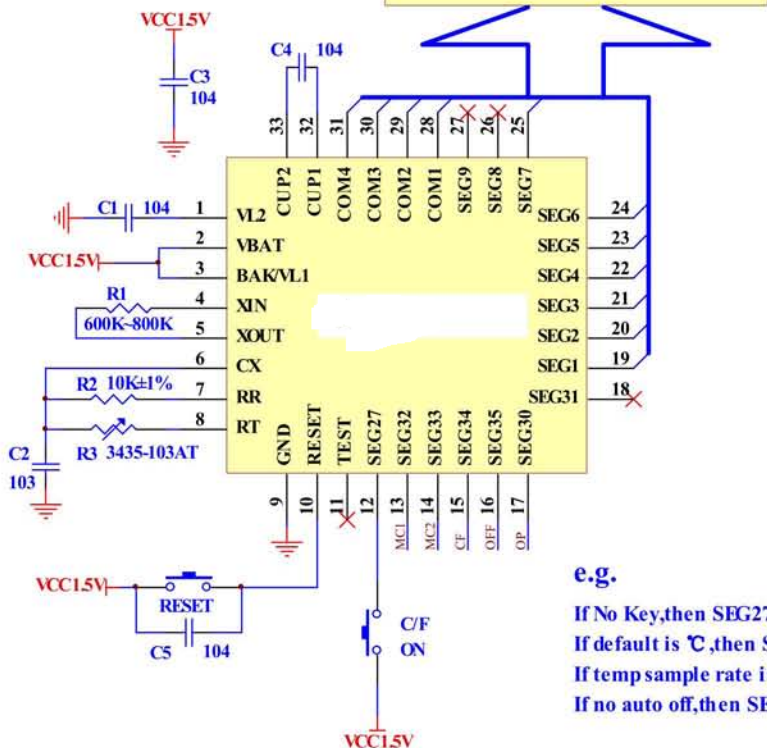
VCC1.5V

C3
104

C4 104

33 32 31 30 29 28 27 26 25

CUP2 CUP1 COM4 COM3 COM2 COM1 SEG9 SEG8 SEG7

C1 104
1 VL2
2 VBAT
VCC1.5V
3 BAK/VL1
R1
4 XIN
600K~800K
5 XOUT
6 CX
R2 10K±1%
7 RR
8 RT
R3 3435-103AT
C2
103

SEG6 24
SEG5 23
SEG4 22
SEG3 21
SEG2 20
SEG1 19
SEG31 18

GND RESET TEST SEG27 SEG32 SEG33 SEG34 SEG35 SEG30

9 10 11 12 13 14 15 16 17

MC1 MC2 CF OFF OP

VCC1.5V
RESET
C5 104

C/F
ON

VCC1.5V

e.g.

If No Key,then SEG2
If default is ℃,then S
If temp sample rate i
If no auto off,then SE